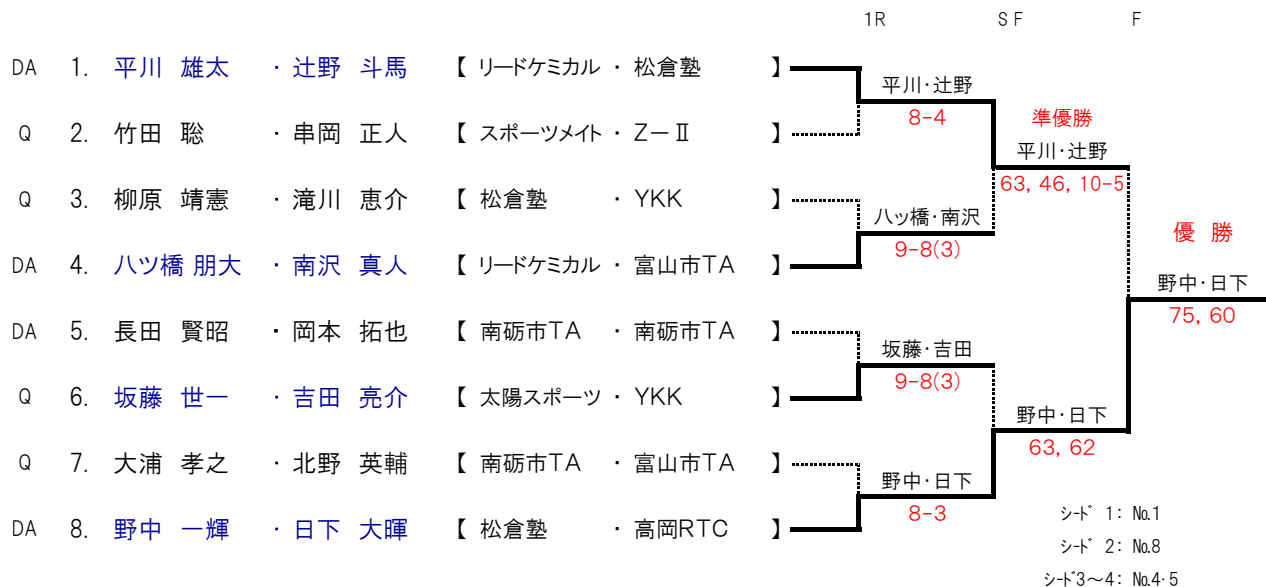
1R　　SF　　F

DA 1. 平川 雄太 ・辻野 斗馬 【 リードケミカル ・ 松倉塾 】
Q 2. 竹田 聡 ・串岡 正人 【 スポーツメイト ・ Z－Ⅱ 】
Q 3. 柳原 靖憲 ・滝川 恵介 【 松倉塾 ・ YKK 】
DA 4. ハツ橋 朋大 ・南沢 真人 【 リードケミカル ・ 富山市TA 】
DA 5. 長田 賢昭 ・岡本 拓也 【 南砺市TA ・ 南砺市TA 】
Q 6. 坂藤 世一 ・吉田 亮介 【 太陽スポーツ ・ YKK 】
Q 7. 大浦 孝之 ・北野 英輔 【 南砺市TA ・ 富山市TA 】
DA 8. 野中 一輝 ・日下 大暉 【 松倉塾 ・ 高岡RTC 】

平川・辻野
8-4
ハツ橋・南沢
9-8(3)
坂藤・吉田
9-8(3)
野中・日下
8-3

準優勝
平川・辻野
63, 46, 10-5
野中・日下
63, 62

優 勝
野中・日下
75, 60

シード 1： No.1
シード 2： No.8
シード3～4： No.4・5